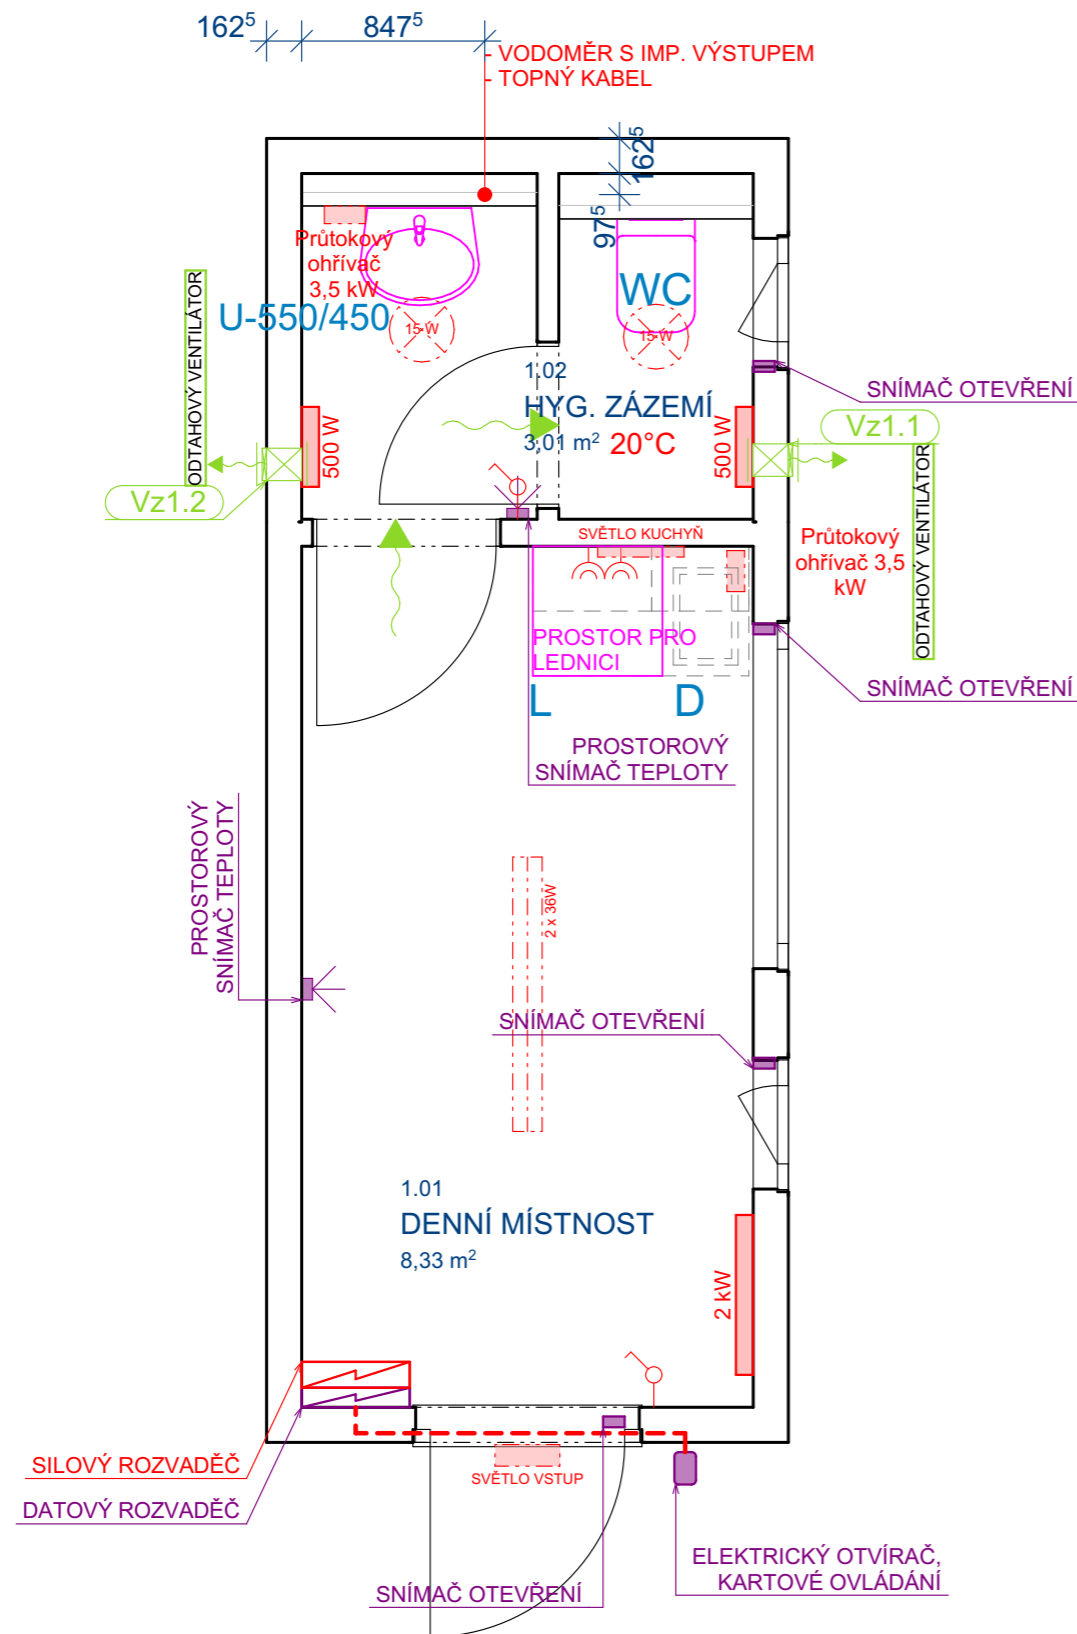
$162^5$ $847^5$
- VODOMĚR S IMP. VÝSTUPEM
- TOPNÝ KABEL
$162^5$
$97^5$
Průtokový ohřívač 3,5 kW
U-550/450
15 W
WC
15 W
ODTAHOVÝ VENTILÁTOR
Vz1.2
500 W
1.02
HYG. ZÁZEMÍ
3,01 m$^2$ 20°C
500 W
Vz1.1
SNÍMAČ OTEVŘENÍ
ODTAHOVÝ VENTILÁTOR
Průtokový ohřívač 3,5 kW
SVĚTLO KUCHYŇ
PROSTOR PRO LEDNICI
L
D
SNÍMAČ OTEVŘENÍ
PROSTOROVÝ SNÍMAČ TEPLOTY
PROSTOROVÝ SNÍMAČ TEPLOTY
2 x 36W
SNÍMAČ OTEVŘENÍ
1.01
DENNÍ MÍSTNOST
8,33 m$^2$
2 kW
SILOVÝ ROZVADĚČ
DATOVÝ ROZVADĚČ
SVĚTLO VSTUP
ELEKTRICKÝ OTVÍRAČ, KARTOVÉ OVLÁDÁNÍ
SNÍMAČ OTEVŘENÍ